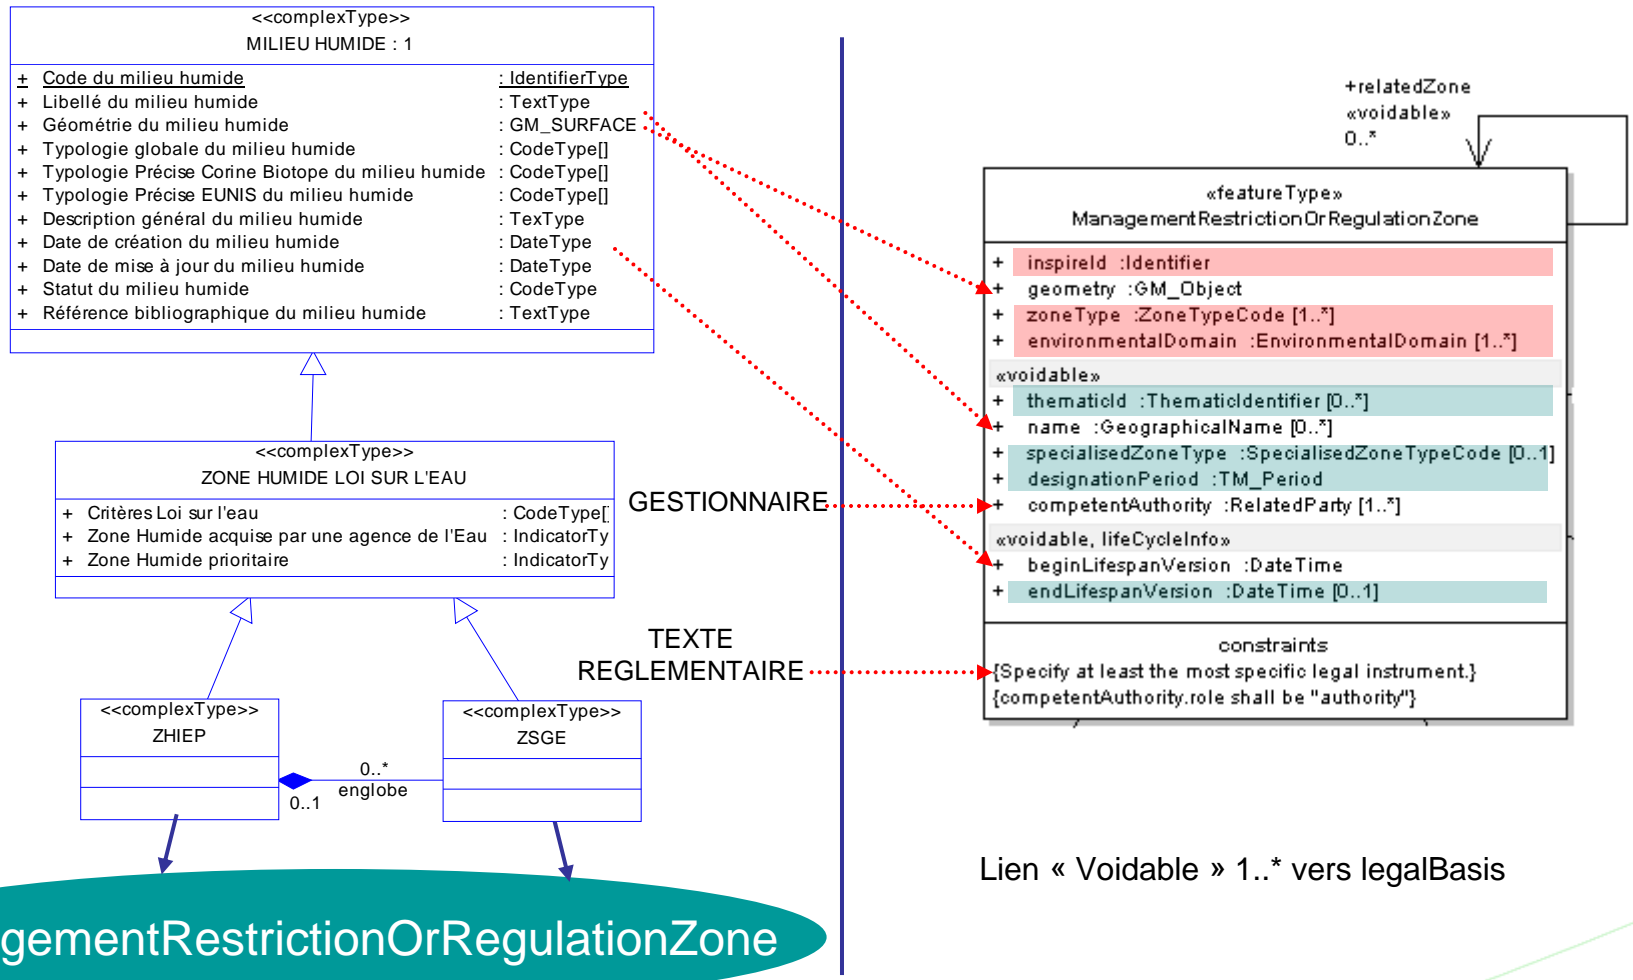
<<complexType>>
MILIEU HUMIDE : 1

| | | |
|---|---|---|
| + | Code du milieu humide | : IdentifierType |
| + | Libellé du milieu humide | : TextType |
| + | Géométrie du milieu humide | : GM_SURFACE |
| + | Typologie globale du milieu humide | : CodeType[] |
| + | Typologie Précise Corine Biotope du milieu humide | : CodeType[] |
| + | Typologie Précise EUNIS du milieu humide | : CodeType[] |
| + | Description général du milieu humide | : TexType |
| + | Date de création du milieu humide | : DateType |
| + | Date de mise à jour du milieu humide | : DateType |
| + | Statut du milieu humide | : CodeType |
| + | Référence bibliographique du milieu humide | : TextType |

<<complexType>>
ZONE HUMIDE LOI SUR L'EAU

| | | |
|---|---|---|
| + | Critères Loi sur l'eau | : CodeType[ |
| + | Zone Humide acquise par une agence de l'Eau | : IndicatorTy |
| + | Zone Humide prioritaire | : IndicatorTy |

<<complexType>>
ZHIEP

<<complexType>>
ZSGE

0..*
englobe
0..1

gementRestrictionOrRegulationZone

GESTIONNAIRE

TEXTE
REGLEMENTAIRE

+relatedZone
«voidable»
0..*

«featureType»
ManagementRestrictionOrRegulationZone

+ inspireId :Identifier
+ geometry :GM_Object
+ zoneType :ZoneTypeCode [1..*]
+ environmentalDomain :EnvironmentalDomain [1..*]
«voidable»
+ thematicId :ThematicIdentifier [0..*]
+ name :GeographicalName [0..*]
+ specialisedZoneType :SpecialisedZoneTypeCode [0..1]
+ designationPeriod :TM_Period
+ competentAuthority :RelatedParty [1..*]
«voidable, lifeCycleInfo»
+ beginLifespanVersion :DateTime
+ endLifespanVersion :DateTime [0..1]

constraints
{Specify at least the most specific legal instrument.}
{competentAuthority.role shall be "authority"}

Lien « Voidable » 1..* vers legalBasis